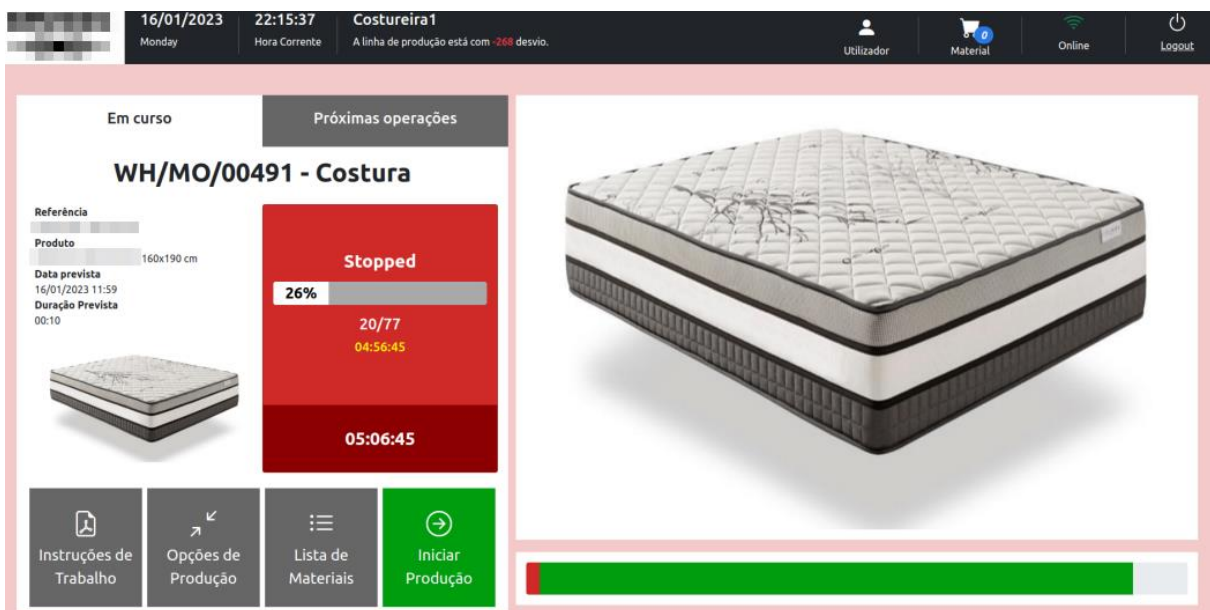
16/01/2023
Monday

22:15:37
Hora Corrente

Costureira1
A linha de produção está com -268 desvio.

Utilizador

0
Material

Online

Logout

Em curso

Próximas operações

WH/MO/00491 - Costura

Referência
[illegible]
Produto
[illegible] 160x190 cm
Data prevista
16/01/2023 11:59
Duração Prevista
00:10

Stopped
26%
20/77
04:56:45

05:06:45

Instruções de Trabalho

Opções de Produção

Lista de Materiais

Iniciar Produção